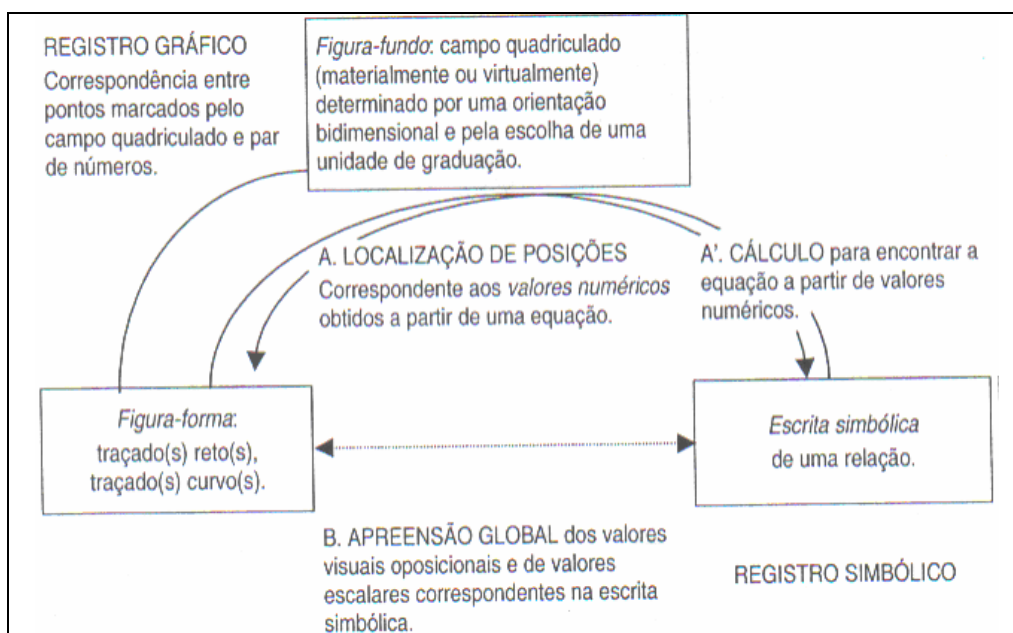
REGISTRO GRÁFICO
Correspondência entre pontos marcados pelo campo quadriculado e par de números.

*Figura-fundo*: campo quadriculado (materialmente ou virtualmente) determinado por uma orientação bidimensional e pela escolha de uma unidade de graduação.

A. LOCALIZAÇÃO DE POSIÇÕES
Correspondente aos *valores numéricos* obtidos a partir de uma equação.

A'. CÁLCULO para encontrar a equação a partir de valores numéricos.

*Figura-forma*:
traçado(s) reto(s),
traçado(s) curvo(s).

*Escrita simbólica*
de uma relação.

B. APREENSÃO GLOBAL dos valores visuais oposicionais e de valores escalares correspondentes na escrita simbólica.

REGISTRO SIMBÓLICO